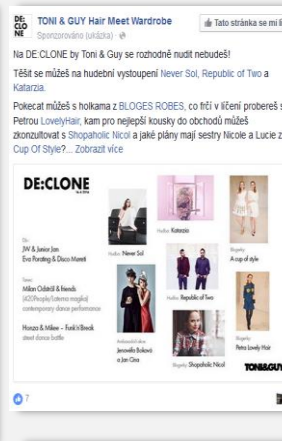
DE CLO NE

TONI & GUY Hair Meet Wardrobe
Sponzorováno (ukázka) · 

Tato stránka se mi l

Na DE:CLONE by Toni & Guy se rozhodně nudit nebudeš!

Těšit se můžeš na hudební vystoupení Never Sol, Republic of Two a Katarzia.

Pokecat můžeš s holkama z BLOGES ROBES, co frčí v líčení probereš s Petrou LovelyHair, kam pro nejlepší kousky do obchodů můžeš zkonzultovat s Shopaholic Nicol a jaké plány mají sestry Nicole a Lucie z Cup Of Style?... Zobrazit více

DE:CLONE
BY TONI&GUY

DJs
JW & Junior Jam
Eva Porating & Disco Maretti

Tanec
Milan Odstrčil & friends
(420People/Laterna magika)
contemporary dance performance

Honza & Mikee - Funk'n'Break
street dance battle

Hudba: Never Sol

Ambasadoři akce
Jeronela Boková a Jan Cina

Hudba: Katarzia

Hudba: Republic of Two

Blogerky
Blogerka: Shopaholic Nicol

Blogerky
A cup of style

Blogerka
Petra Lovely Hair

TONI&GUY

7